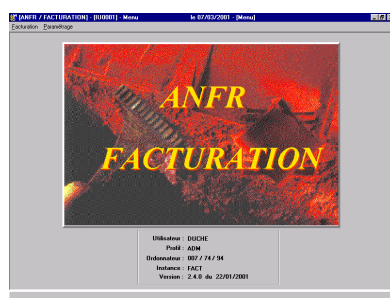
[ANFR / FACTURATION] - [IU0001] - Menu le 07/03/2001 - [Menu]

Facturation Paramétrage

ANFR
FACTURATION

Utilisateur : DUCHE
Profil : ADM
Ordonnateur : 007 / 74 / 94
Instance : FACT
Version : 2.4.0 du 22/01/2001